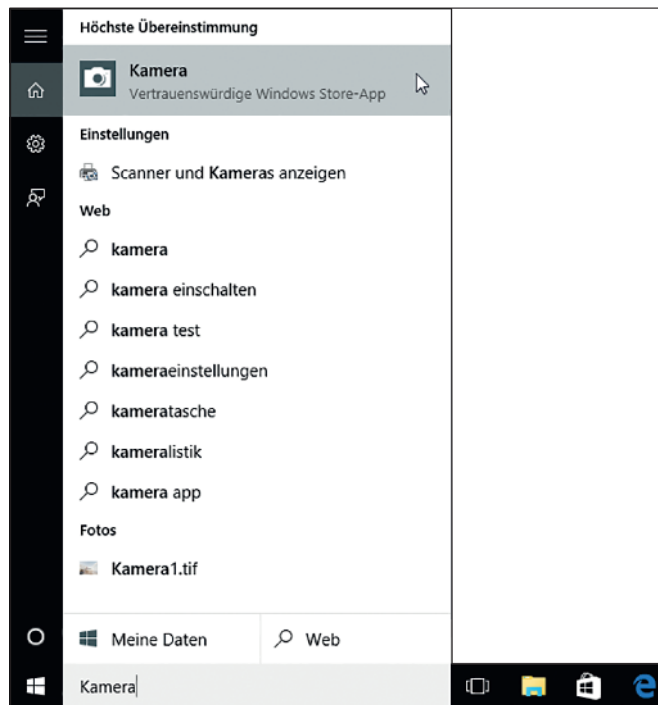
Höchste Übereinstimmung

Kamera
Vertrauenswürdige Windows Store-App

Einstellungen

Scanner und Kameras anzeigen

Web

kamera

kamera einschalten

kamera test

kameraeinstellungen

kameratasche

kameralistik

kamera app

Fotos

Kamera1.tif

Meine Daten

Web

Kamera